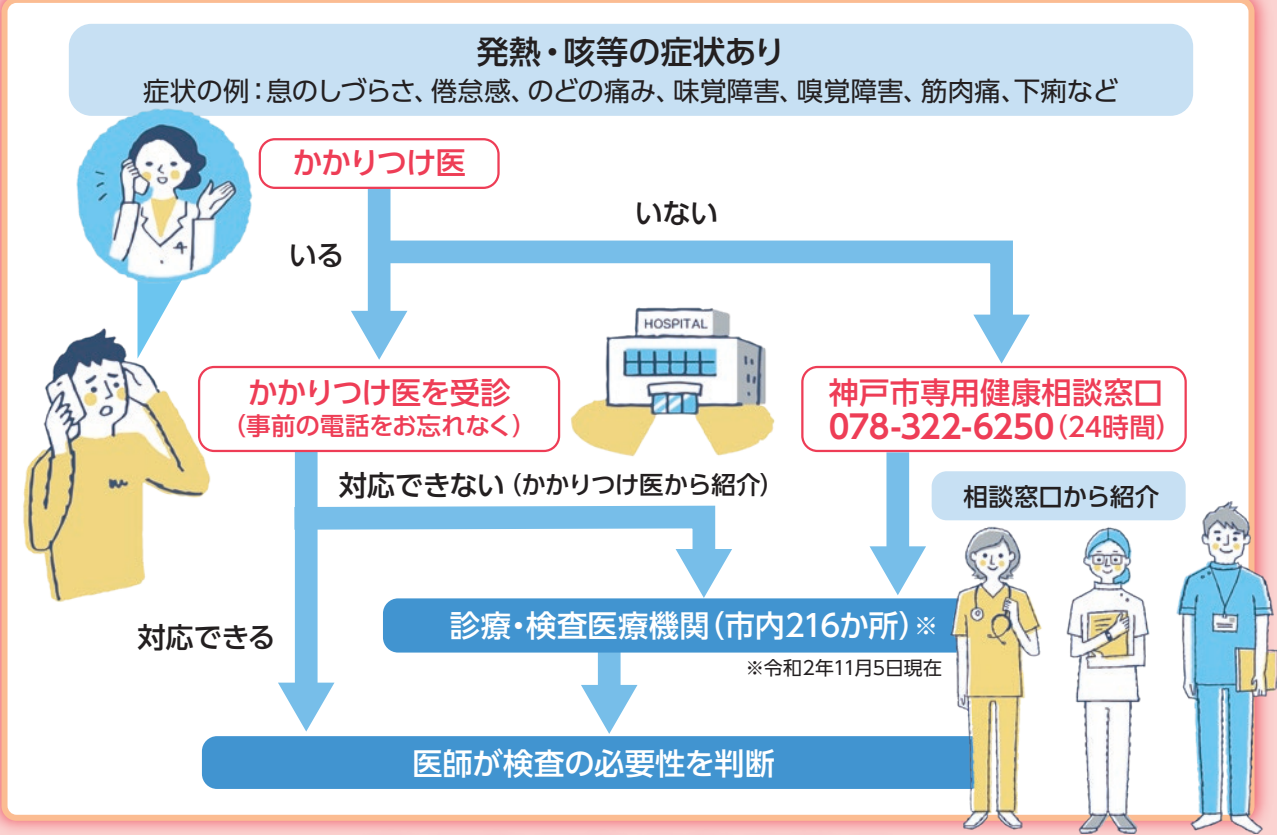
発熱・咳等の症状あり
症状の例：息のしづらさ、倦怠感、のどの痛み、味覚障害、嗅覚障害、筋肉痛、下痢など

かかりつけ医

いる

いない

HOSPITAL

かかりつけ医を受診
（事前の電話をお忘れなく）

神戸市専用健康相談窓口
078-322-6250（24時間）

対応できない（かかりつけ医から紹介）

相談窓口から紹介

対応できる

診療・検査医療機関（市内216か所）※

※令和2年11月5日現在

医師が検査の必要性を判断